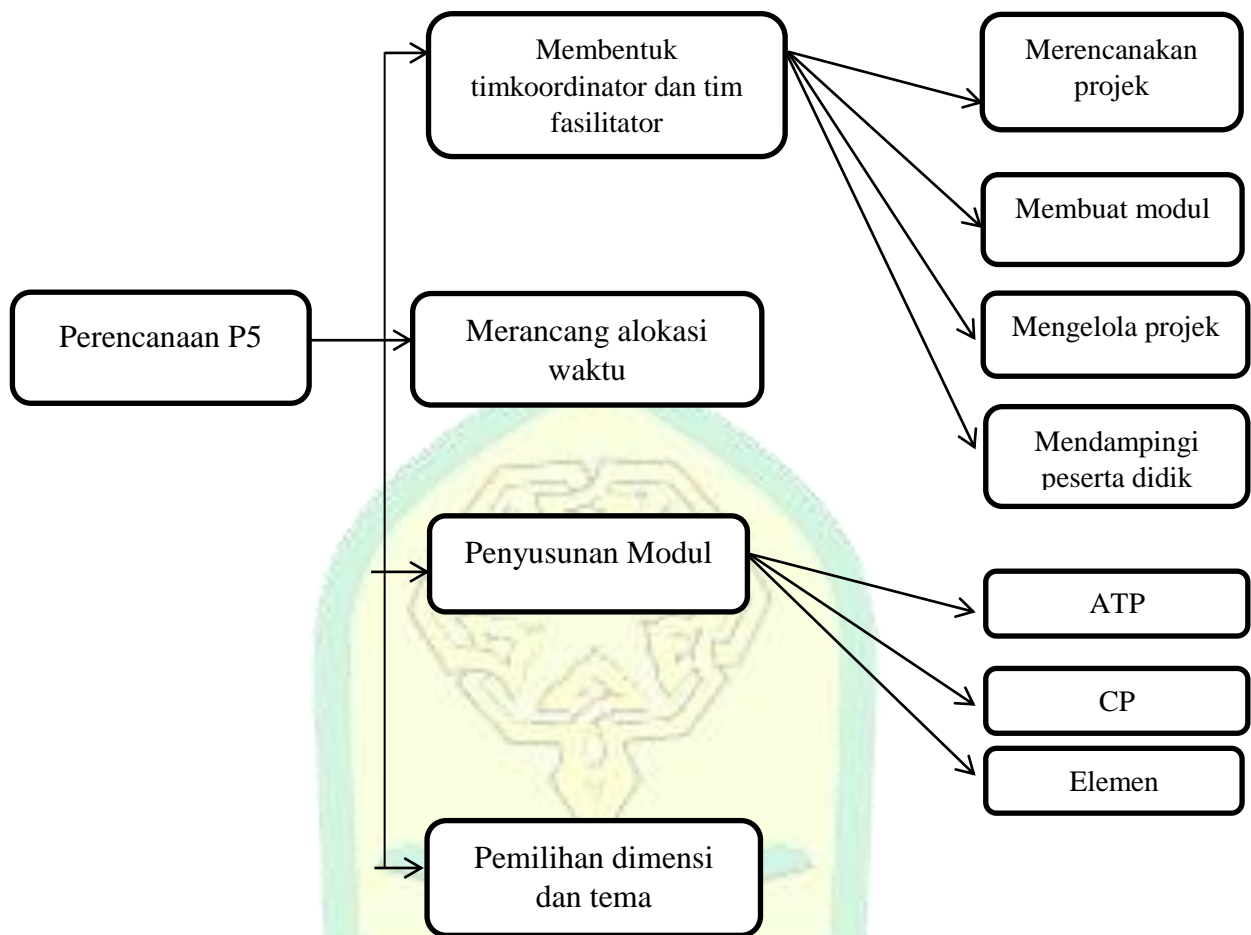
Perencanaan P5

Membentuk timkoordinator dan tim fasilitator

Merencanakan projek

Membuat modul

Mengelola projek

Mendampingi peserta didik

Merancang alokasi waktu

Penyusunan Modul

ATP

CP

Elemen

Pemilihan dimensi dan tema